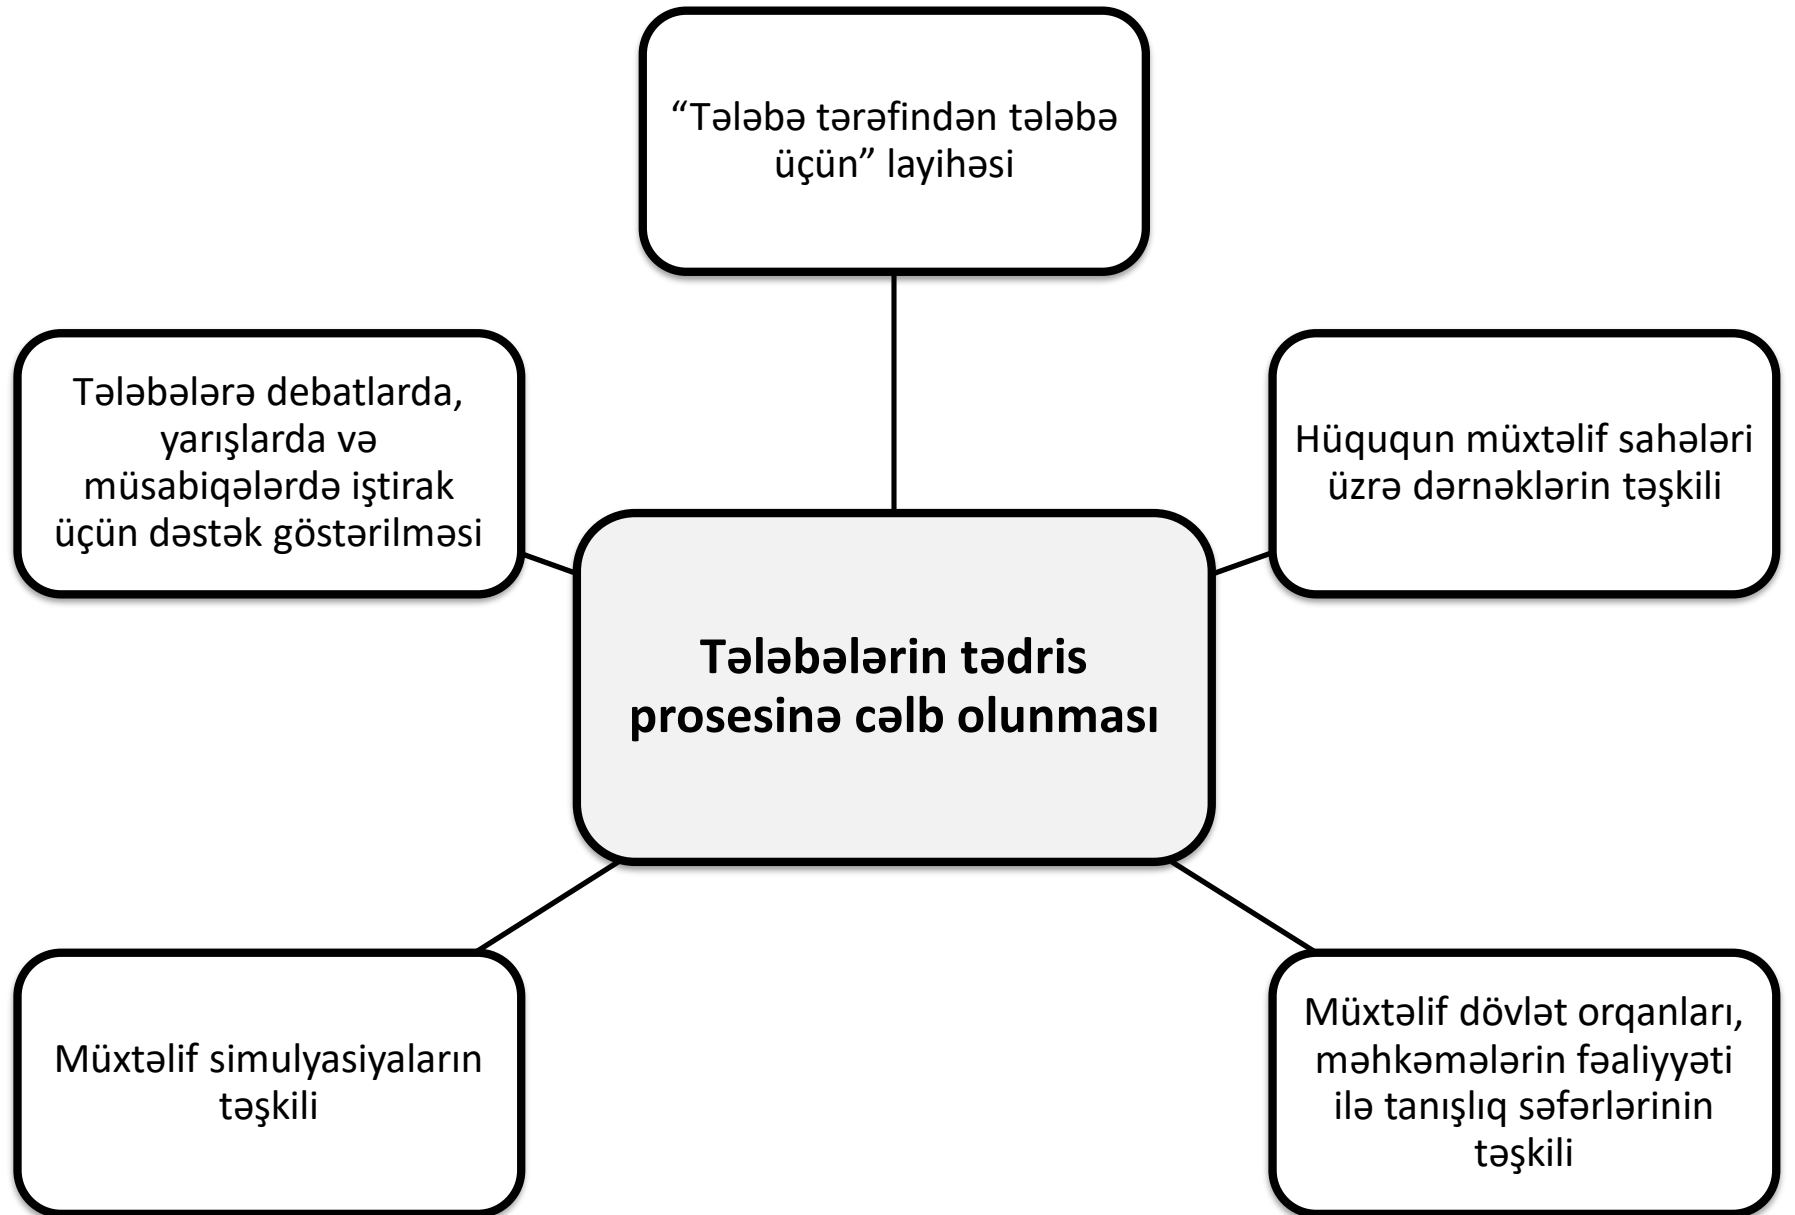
“Tələbə tərəfindən tələbə üçün” layihəsi

Tələbələrə debatlarda, yarışlarda və müsabiqələrdə iştirak üçün dəstək göstərilməsi

Hüququn müxtəlif sahələri üzrə dərnəklərin təşkili

**Tələbələrin tədris prosesinə cəlb olunması**

Müxtəlif simulyasiyaların təşkili

Müxtəlif dövlət orqanları, məhkəmələrin fəaliyyəti ilə tanışlıq səfərlərinin təşkili